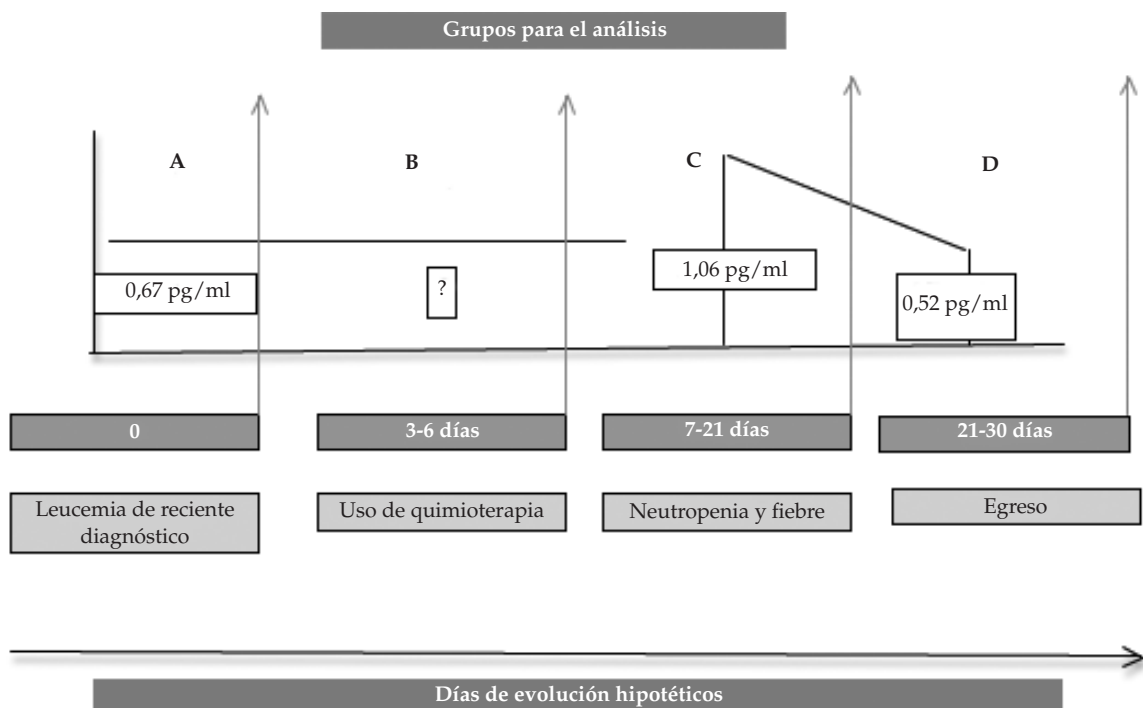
Grupos para el análisis

A

B

C

D

0,67 pg/ml

?

1,06 pg/ml

0,52 pg/ml

0

3-6 días

7-21 días

21-30 días

Leucemia de reciente diagnóstico

Uso de quimioterapia

Neutropenia y fiebre

Egreso

Días de evolución hipotéticos